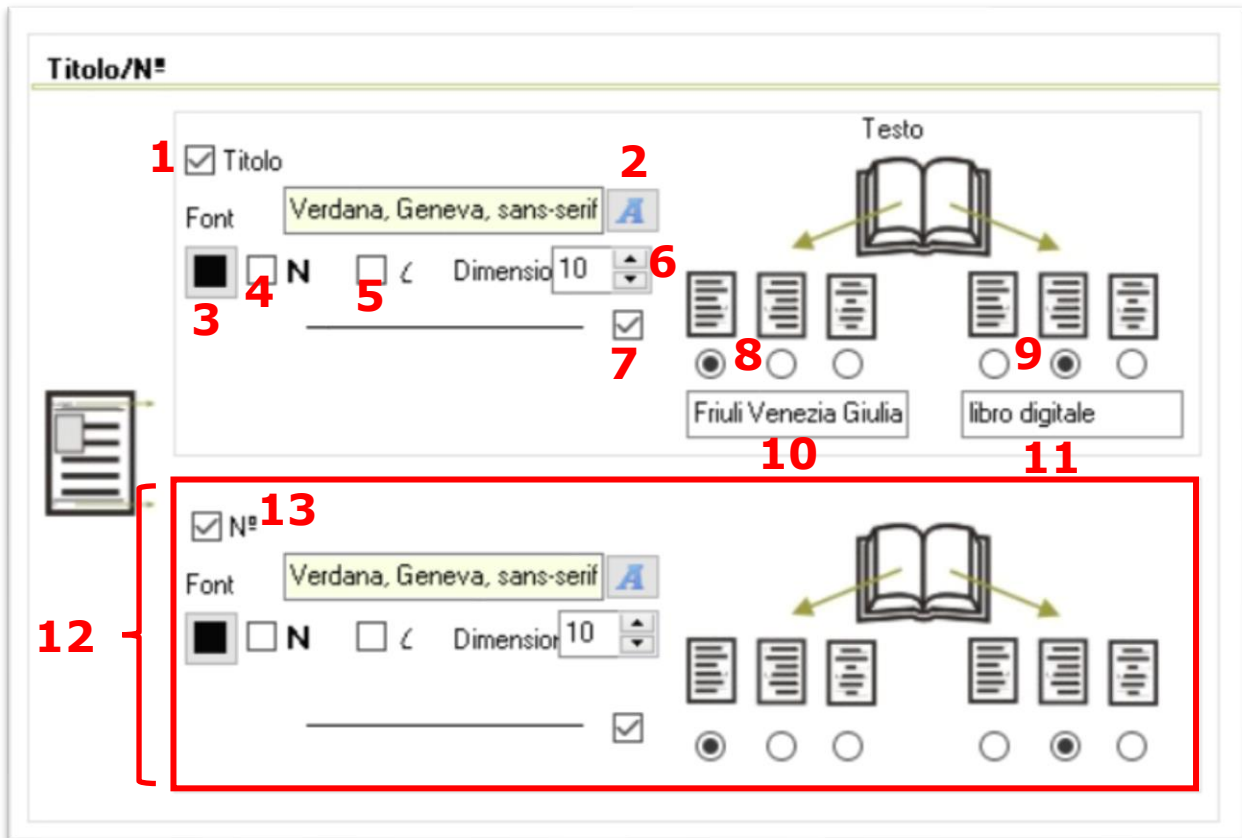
Titolo/Nº

1 Titolo
2
Font Verdana, Geneva, sans-serif A
N
*I*
Dimensio 10
3 4 5 6
7

Testo

8 9

Friuli Venezia Giulia
libro digitale
10 11

12

Nº 13
Font Verdana, Geneva, sans-serif A
N
*I*
Dimensior 10